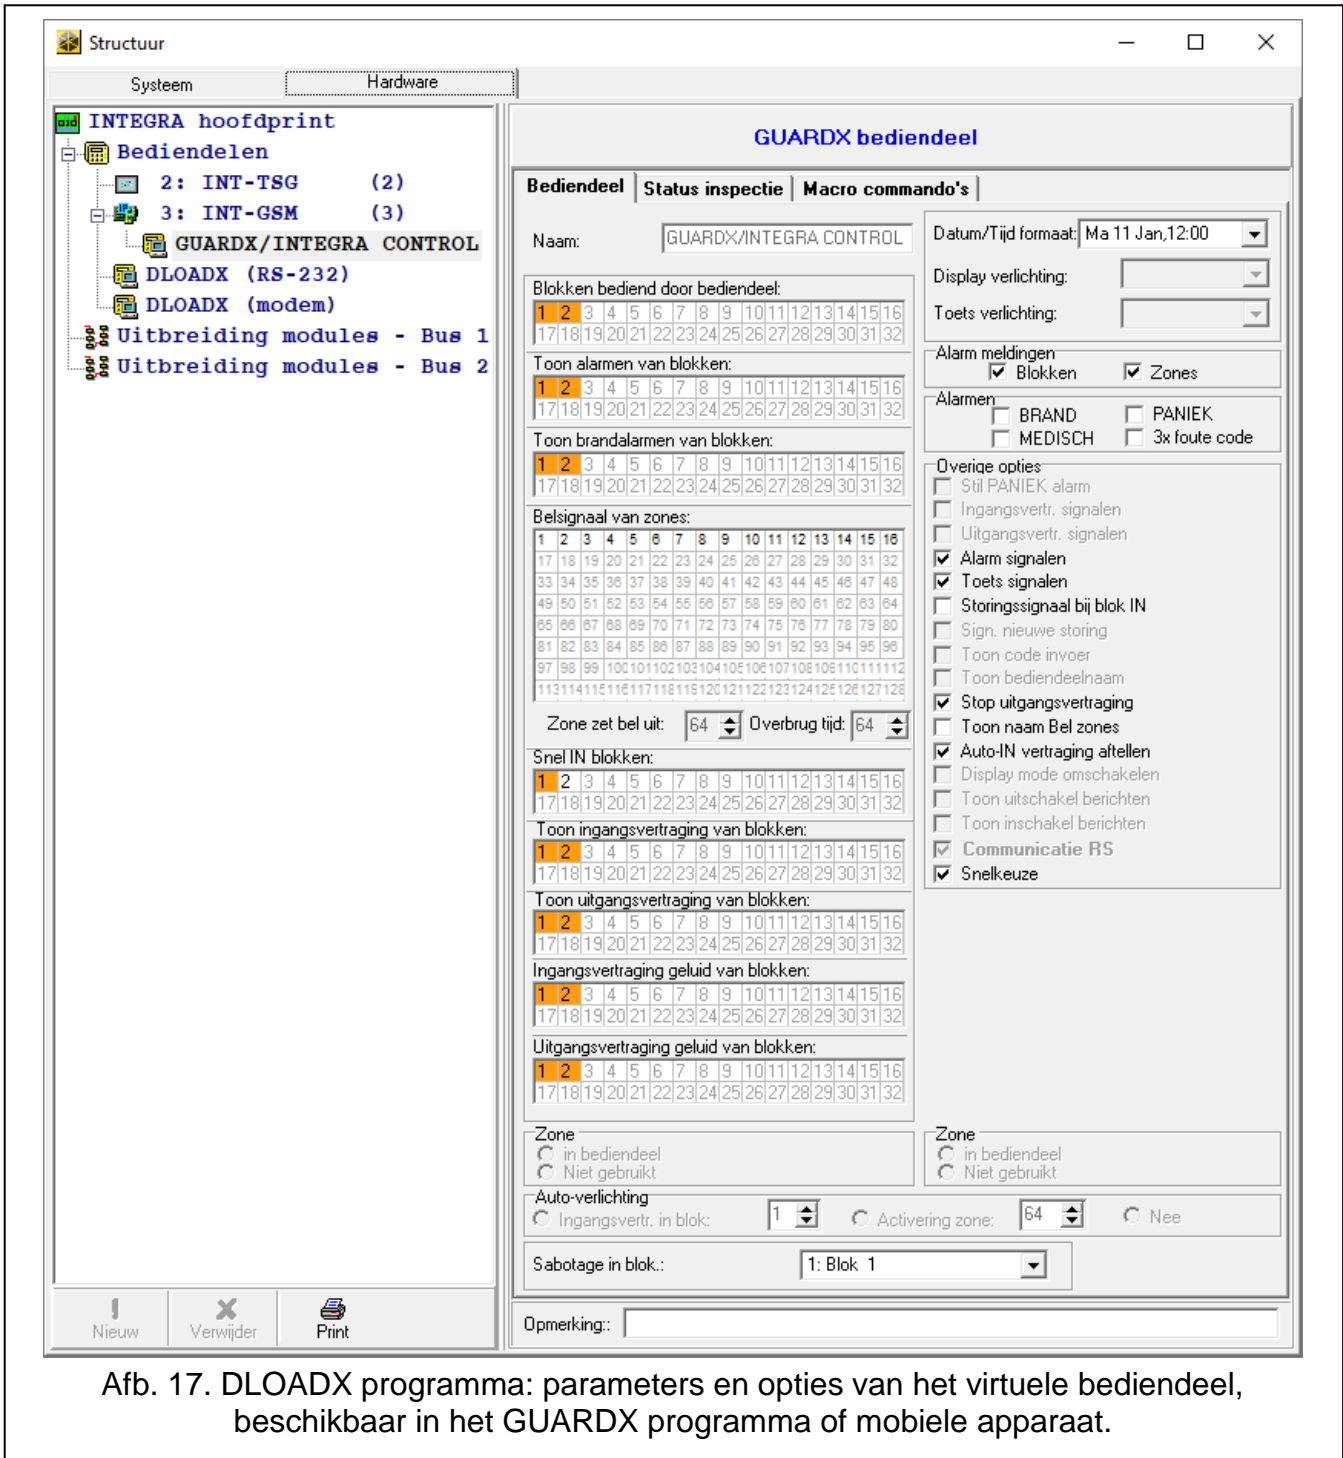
Structuur

Systeem | Hardware

INTEGRA hoofdprint
Bediendelen
2: INT-TSG (2)
3: INT-GSM (3)
GUARDX/INTEGRA CONTROL
DLOADX (RS-232)
DLOADX (modem)
Uitbreiding modules - Bus 1
Uitbreiding modules - Bus 2

Nieuw | Verwijder | Print

GUARDX bediendeel

Bediendeel | Status inspectie | Macro commando's

Naam: GUARDX/INTEGRA CONTROL

Blokken bediend door bediendeel:
1 2 3 4 5 6 7 8 9 10 11 12 13 14 15 16
17 18 19 20 21 22 23 24 25 26 27 28 29 30 31 32

Toon alarmen van blokken:
1 2 3 4 5 6 7 8 9 10 11 12 13 14 15 16
17 18 19 20 21 22 23 24 25 26 27 28 29 30 31 32

Toon brandalarmen van blokken:
1 2 3 4 5 6 7 8 9 10 11 12 13 14 15 16
17 18 19 20 21 22 23 24 25 26 27 28 29 30 31 32

Belsignaal van zones:
1 2 3 4 5 6 7 8 9 10 11 12 13 14 15 16
17 18 19 20 21 22 23 24 25 26 27 28 29 30 31 32
33 34 35 36 37 38 39 40 41 42 43 44 45 46 47 48
49 50 51 52 53 54 55 56 57 58 59 60 61 62 63 64
65 66 67 68 69 70 71 72 73 74 75 76 77 78 79 80
81 82 83 84 85 86 87 88 89 90 91 92 93 94 95 96
97 98 99 100 101 102 103 104 105 106 107 108 109 110 111 112
113 114 115 116 117 118 119 120 121 122 123 124 125 126 127 128

Zone zet bel uit: 64 Overbrug tijd: 64

Snel IN blokken:
1 2 3 4 5 6 7 8 9 10 11 12 13 14 15 16
17 18 19 20 21 22 23 24 25 26 27 28 29 30 31 32

Toon ingangsvertraging van blokken:
1 2 3 4 5 6 7 8 9 10 11 12 13 14 15 16
17 18 19 20 21 22 23 24 25 26 27 28 29 30 31 32

Toon uitgangsvertraging van blokken:
1 2 3 4 5 6 7 8 9 10 11 12 13 14 15 16
17 18 19 20 21 22 23 24 25 26 27 28 29 30 31 32

Ingangsvertraging geluid van blokken:
1 2 3 4 5 6 7 8 9 10 11 12 13 14 15 16
17 18 19 20 21 22 23 24 25 26 27 28 29 30 31 32

Uitgangsvertraging geluid van blokken:
1 2 3 4 5 6 7 8 9 10 11 12 13 14 15 16
17 18 19 20 21 22 23 24 25 26 27 28 29 30 31 32

Datum/Tijd formaat: Ma 11 Jan,12:00
Display verlichting:
Toets verlichting:

Alarm meldingen
Blokken Zones

Alarmen
BRAND PANIEK
MEDISCH 3x foute code

Overige opties
Stil PANIEK alarm
Ingangsvertr. signalen
Uitgangsvertr. signalen
Alarm signalen
Toets signalen
Storingssignaal bij blok IN
Sign. nieuwe storing
Toon code invoer
Toon bediendeelnaam
Stop uitgangsvertraging
Toon naam Bel zones
Auto-IN vertraging aftellen
Display mode omschakelen
Toon uitschakel berichten
Toon inschakel berichten
Communicatie RS
Snelkeuze

Zone
in bediendeel
Niet gebruikt

Zone
in bediendeel
Niet gebruikt

Auto-verlichting
Ingangsvertr. in blok: 1 Activering zone: 64 Nee

Sabotage in blok.: 1: Blok 1

Opmerking:

Afb. 17. DLOADX programma: parameters en opties van het virtuele bediendeel, beschikbaar in het GUARDX programma of mobiele apparaat.